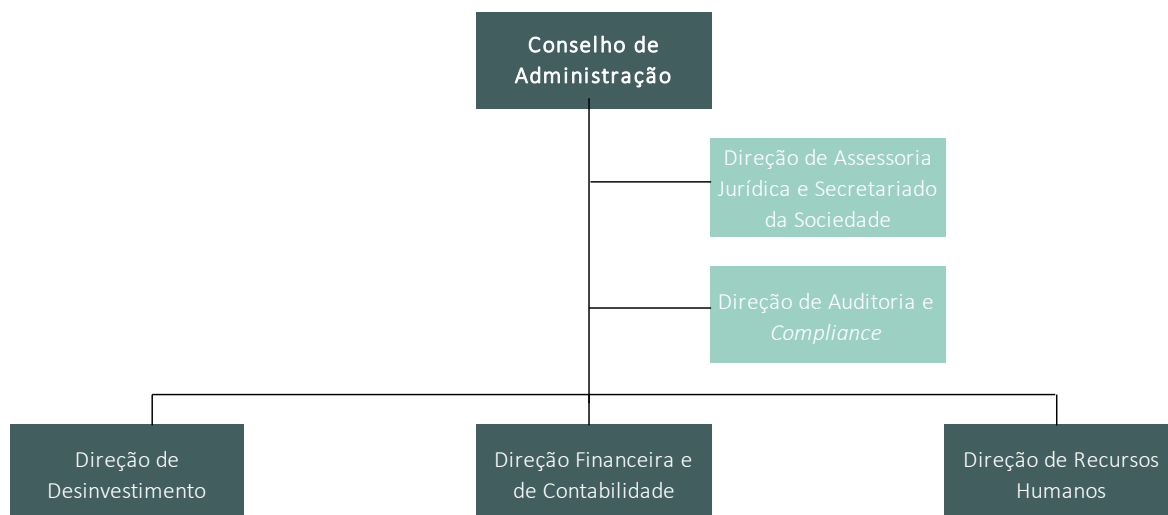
Conselho de Administração

Direção de Assessoria Jurídica e Secretariado da Sociedade

Direção de Auditoria e Compliance

Direção de Desinvestimento

Direção Financeira e de Contabilidade

Direção de Recursos Humanos